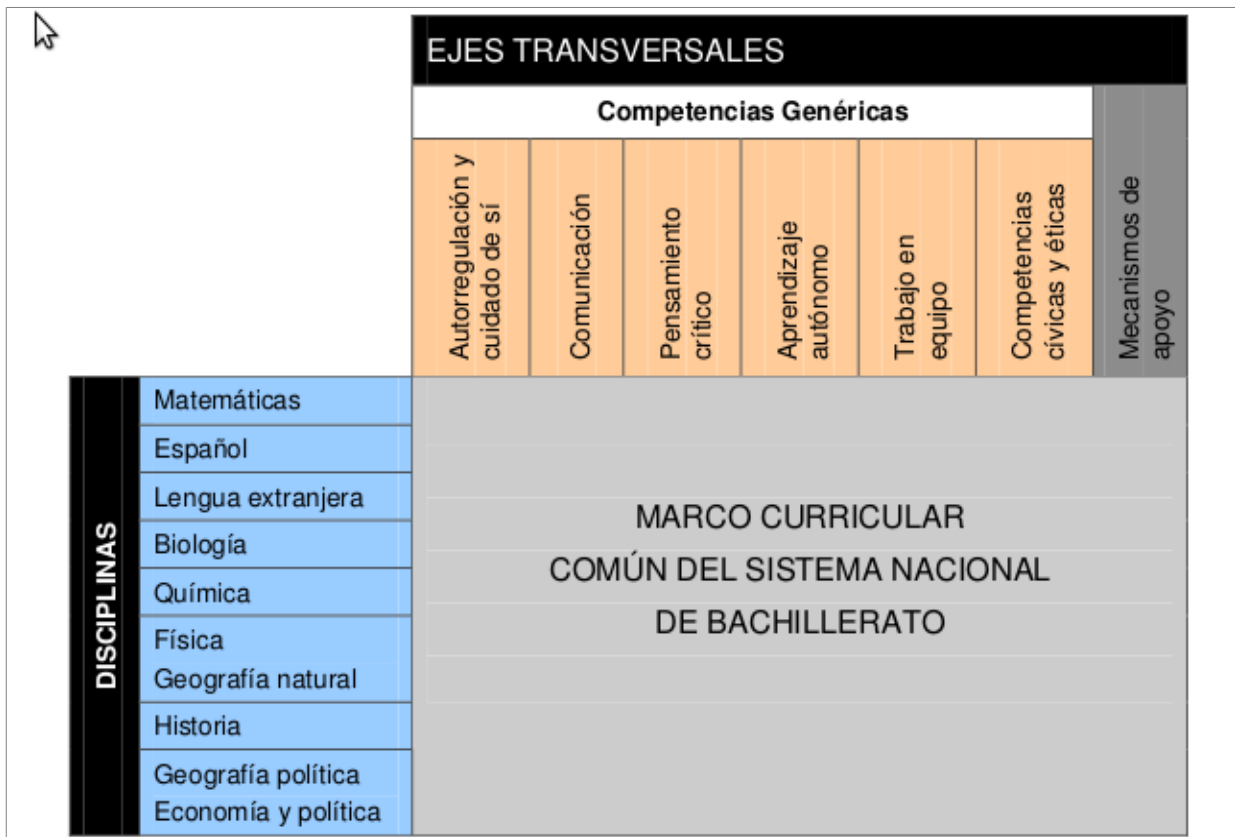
EJES TRANSVERSALES

Competencias Genéricas

| Autorregulación y cuidado de sí | Comunicación | Pensamiento crítico | Aprendizaje autónomo | Trabajo en equipo | Competencias cívicas y éticas | Mecanismos de apoyo |
|---|---|---|---|---|---|---|

DISCIPLINAS

Matemáticas
Español
Lengua extranjera
Biología
Química
Física
Geografía natural
Historia
Geografía política
Economía y política

MARCO CURRICULAR COMÚN DEL SISTEMA NACIONAL DE BACHILLERATO